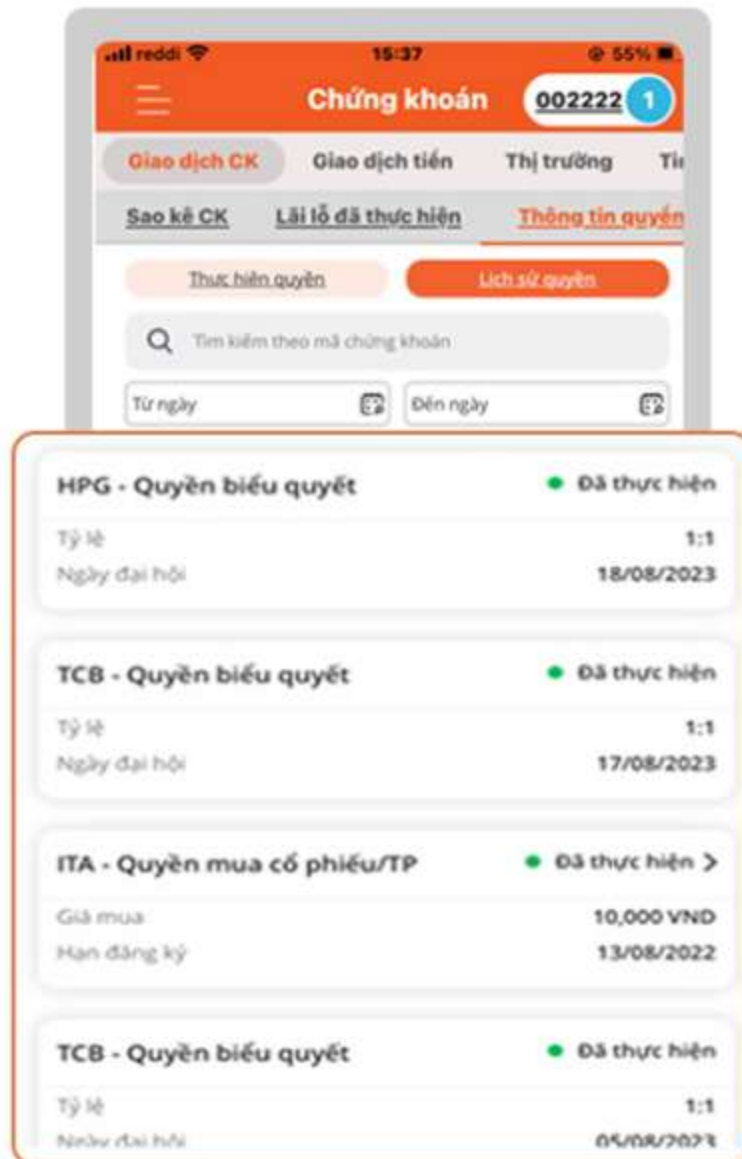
reddi 15:37 55%

Chứng khoán 002222 1

Giao dịch CK Giao dịch tiền Thị trường Ti

Sao kê CK Lãi lỗ đã thực hiện Thông tin quyền

Thực hiện quyền Lịch sử quyền

Tìm kiếm theo mã chứng khoán

Từ ngày Đến ngày

HPG - Quyền biểu quyết • Đã thực hiện
Tỷ lệ 1:1
Ngày đại hội 18/08/2023

TCB - Quyền biểu quyết • Đã thực hiện
Tỷ lệ 1:1
Ngày đại hội 17/08/2023

ITA - Quyền mua cổ phiếu/TP • Đã thực hiện >
Giá mua 10,000 VND
Hạn đăng ký 13/08/2022

TCB - Quyền biểu quyết • Đã thực hiện
Tỷ lệ 1:1
Ngày đại hội 05/08/2023